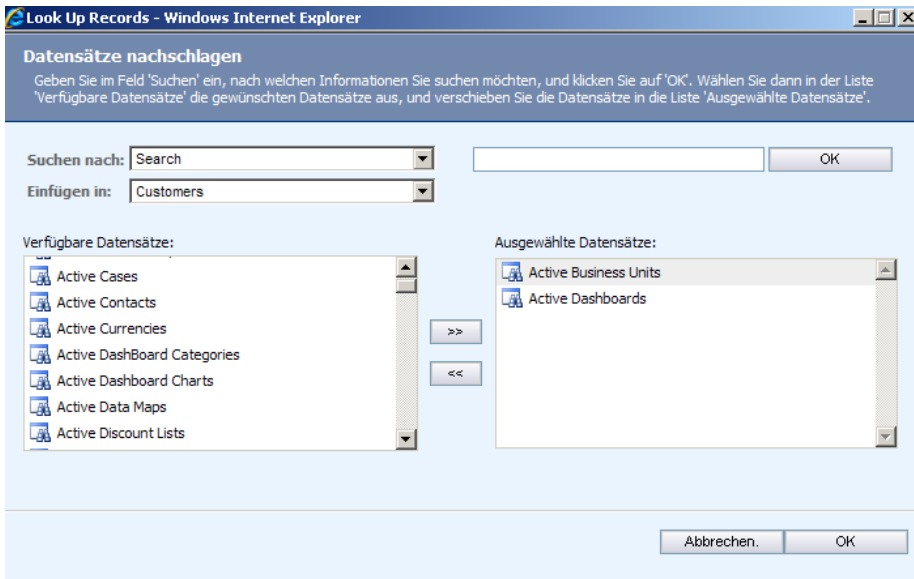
Look Up Records - Windows Internet Explorer

Datensätze nachschlagen

Geben Sie im Feld 'Suchen' ein, nach welchen Informationen Sie suchen möchten, und klicken Sie auf 'OK'. Wählen Sie dann in der Liste 'Verfügbare Datensätze' die gewünschten Datensätze aus, und verschieben Sie die Datensätze in die Liste 'Ausgewählte Datensätze'.

Suchen nach: Search

Einfügen in: Customers

OK

Verfügbare Datensätze:

Active Cases
Active Contacts
Active Currencies
Active DashBoard Categories
Active Dashboard Charts
Active Data Maps
Active Discount Lists

>>

<<

Ausgewählte Datensätze:

Active Business Units
Active Dashboards

Abbrechen.

OK